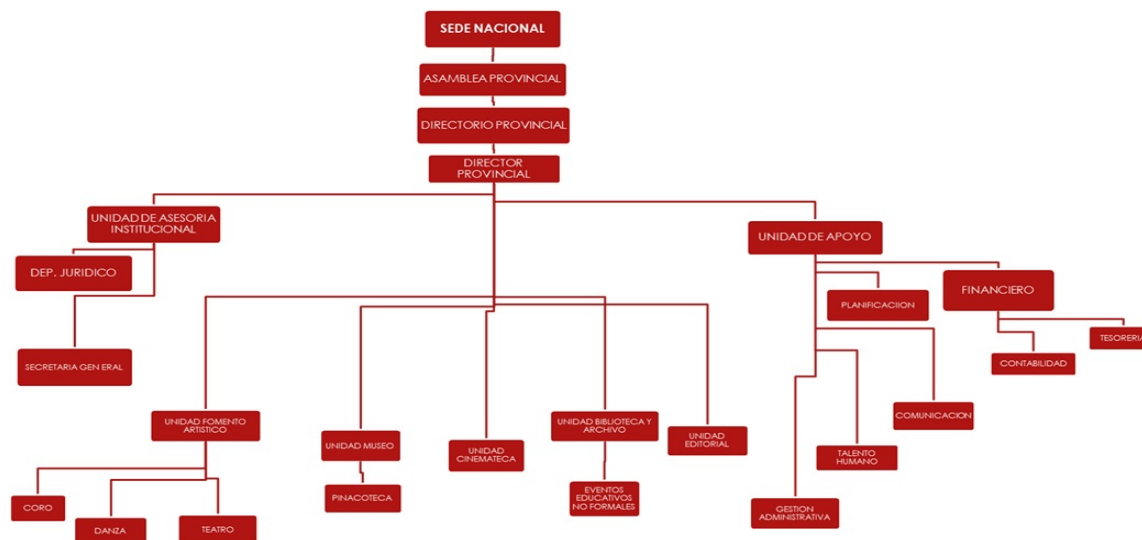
SEDE NACIONAL

ASAMBLEA PROVINCIAL

DIRECTORIO PROVINCIAL

DIRECTOR PROVINCIAL

UNIDAD DE ASESORIA INSTITUCIONAL

DEP. JURIDICO

SECRETARIA GEN ERAL

UNIDAD DE APOYO

PLANIFICACIION

FINANCIERO

TESORERIA

CONTABILIDAD

COMUNICACION

TALENTO HUMANO

GESTION ADMINISTRATIVA

UNIDAD FOMENTO ARTISTICO

CORO

DANZA

TEATRO

UNIDAD MUSEO

PINACOTECA

UNIDAD CINEMATECA

UNIDAD BIBLIOTECA Y ARCHIVO

EVENTOS EDUCATIVOS NO FORMALES

UNIDAD EDITORIAL